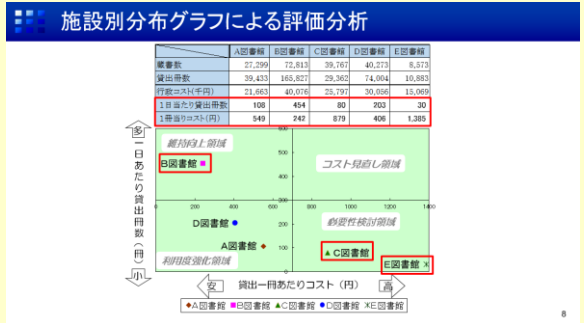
施設別分布グラフによる評価分析

| | A図書館 | B図書館 | C図書館 | D図書館 | E図書館 |
|---|---|---|---|---|---|
| 蔵書数 | 27,299 | 72,813 | 39,767 | 40,273 | 8,573 |
| 貸出冊数 | 39,433 | 165,827 | 29,362 | 74,004 | 10,883 |
| 行政コスト(千円) | 21,663 | 40,076 | 25,797 | 30,056 | 15,069 |
| 1日当たり貸出冊数 | 108 | 454 | 80 | 203 | 30 |
| 1冊当りコスト(円) | 549 | 242 | 879 | 406 | 1,385 |

多

一日あたり貸出冊数（冊）

小

維持向上領域

B図書館

コスト見直し領域

必要性検討領域

D図書館

A図書館

C図書館

利用度強化領域

E図書館

0 200 400 600 800 1000 1200 1400

安

貸出一冊あたりコスト（円）

高

◆A図書館 ■B図書館 ▲C図書館 ●D図書館 ✕E図書館

8